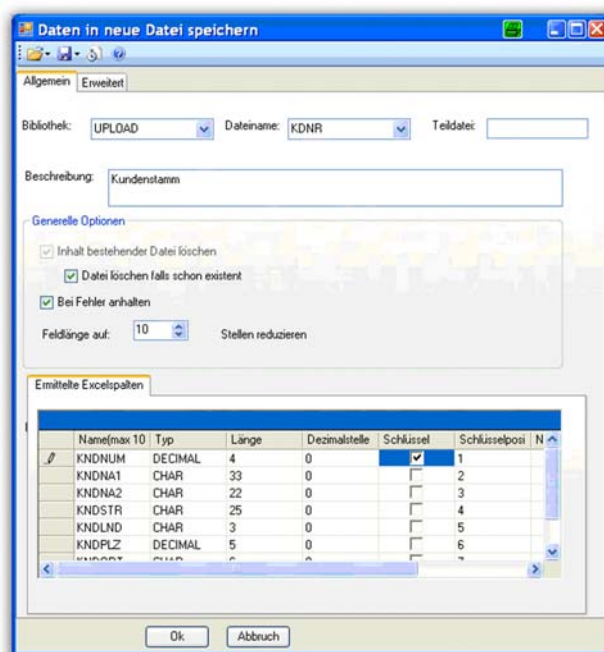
Daten in neue Datei speichern

Allgemein | Erweitert

Bibliothek: UPLOAD
Dateiname: KDNR
Teildatei:

Beschreibung: Kundenstamm

Generelle Optionen

Inhalt bestehender Datei löschen

Datei löschen falls schon existent

Bei Fehler anhalten

Feldlänge auf: 10 Stellen reduzieren

Ermittelte Excelspalten

| | Name(max 10 | Typ | Länge | Dezimalstelle | Schlüssel | Schlüsselposi | N |
|---|---|---|---|---|---|---|---|
| | KNDNUM | DECIMAL | 4 | 0 | ☑ | 1 | |
| | KNDNA1 | CHAR | 33 | 0 | ☐ | 2 | |
| | KNDNA2 | CHAR | 22 | 0 | ☐ | 3 | |
| | KNDSTR | CHAR | 25 | 0 | ☐ | 4 | |
| | KNDLND | CHAR | 3 | 0 | ☐ | 5 | |
| | KNDPLZ | DECIMAL | 5 | 0 | ☐ | 6 | |
| | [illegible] | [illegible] | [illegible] | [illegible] | | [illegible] | |

Ok | Abbruch